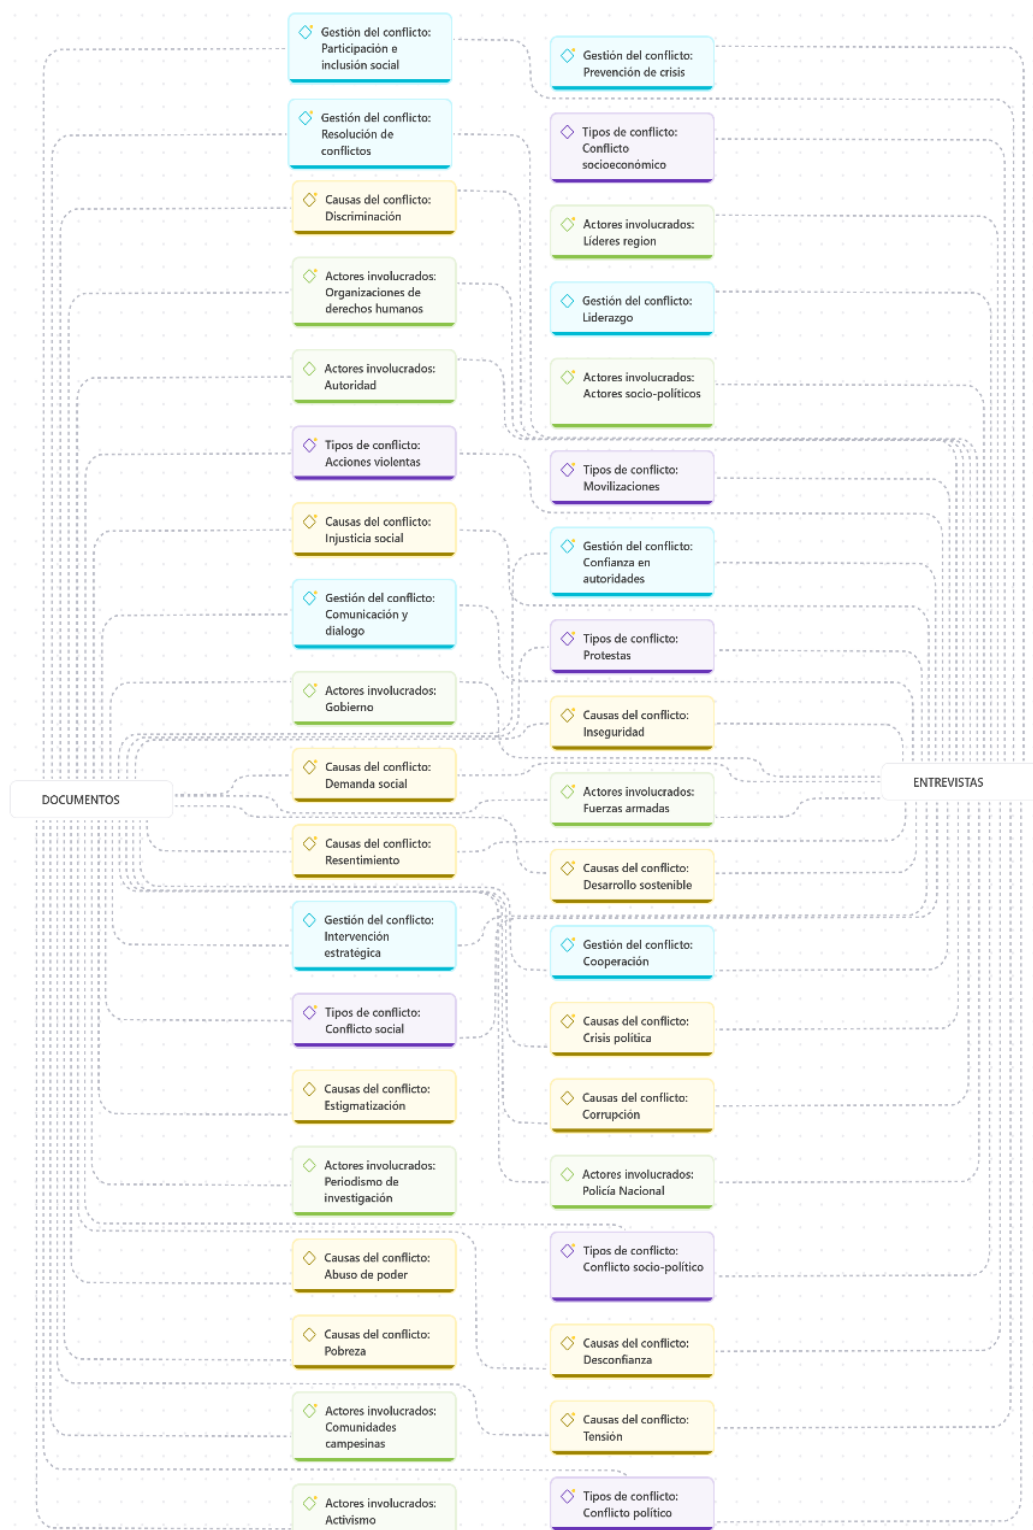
Gestión del conflicto: Participación e inclusión social

Gestión del conflicto: Prevención de crisis

Gestión del conflicto: Resolución de conflictos

Tipos de conflicto: Conflicto socioeconómico

Causas del conflicto: Discriminación

Actores involucrados: Lideres region

Actores involucrados: Organizaciones de derechos humanos

Gestión del conflicto: Liderazgo

Actores involucrados: Autoridad

Actores involucrados: Actores socio-políticos

Tipos de conflicto: Acciones violentas

Tipos de conflicto: Movilizaciones

Causas del conflicto: Injusticia social

Gestión del conflicto: Confianza en autoridades

Gestión del conflicto: Comunicación y dialogo

Tipos de conflicto: Protestas

Actores involucrados: Gobierno

Causas del conflicto: Inseguridad

Causas del conflicto: Demanda social

ENTREVISTAS

DOCUMENTOS

Actores involucrados: Fuerzas armadas

Causas del conflicto: Resentimiento

Causas del conflicto: Desarrollo sostenible

Gestión del conflicto: Intervención estratégica

Gestión del conflicto: Cooperación

Tipos de conflicto: Conflicto social

Causas del conflicto: Crisis política

Causas del conflicto: Estigmatización

Causas del conflicto: Corrupción

Actores involucrados: Periodismo de investigación

Actores involucrados: Policía Nacional

Causas del conflicto: Abuso de poder

Tipos de conflicto: Conflicto socio-político

Causas del conflicto: Pobreza

Causas del conflicto: Desconfianza

Actores involucrados: Comunidades campesinas

Causas del conflicto: Tensión

Actores involucrados: Activismo

Tipos de conflicto: Conflicto político